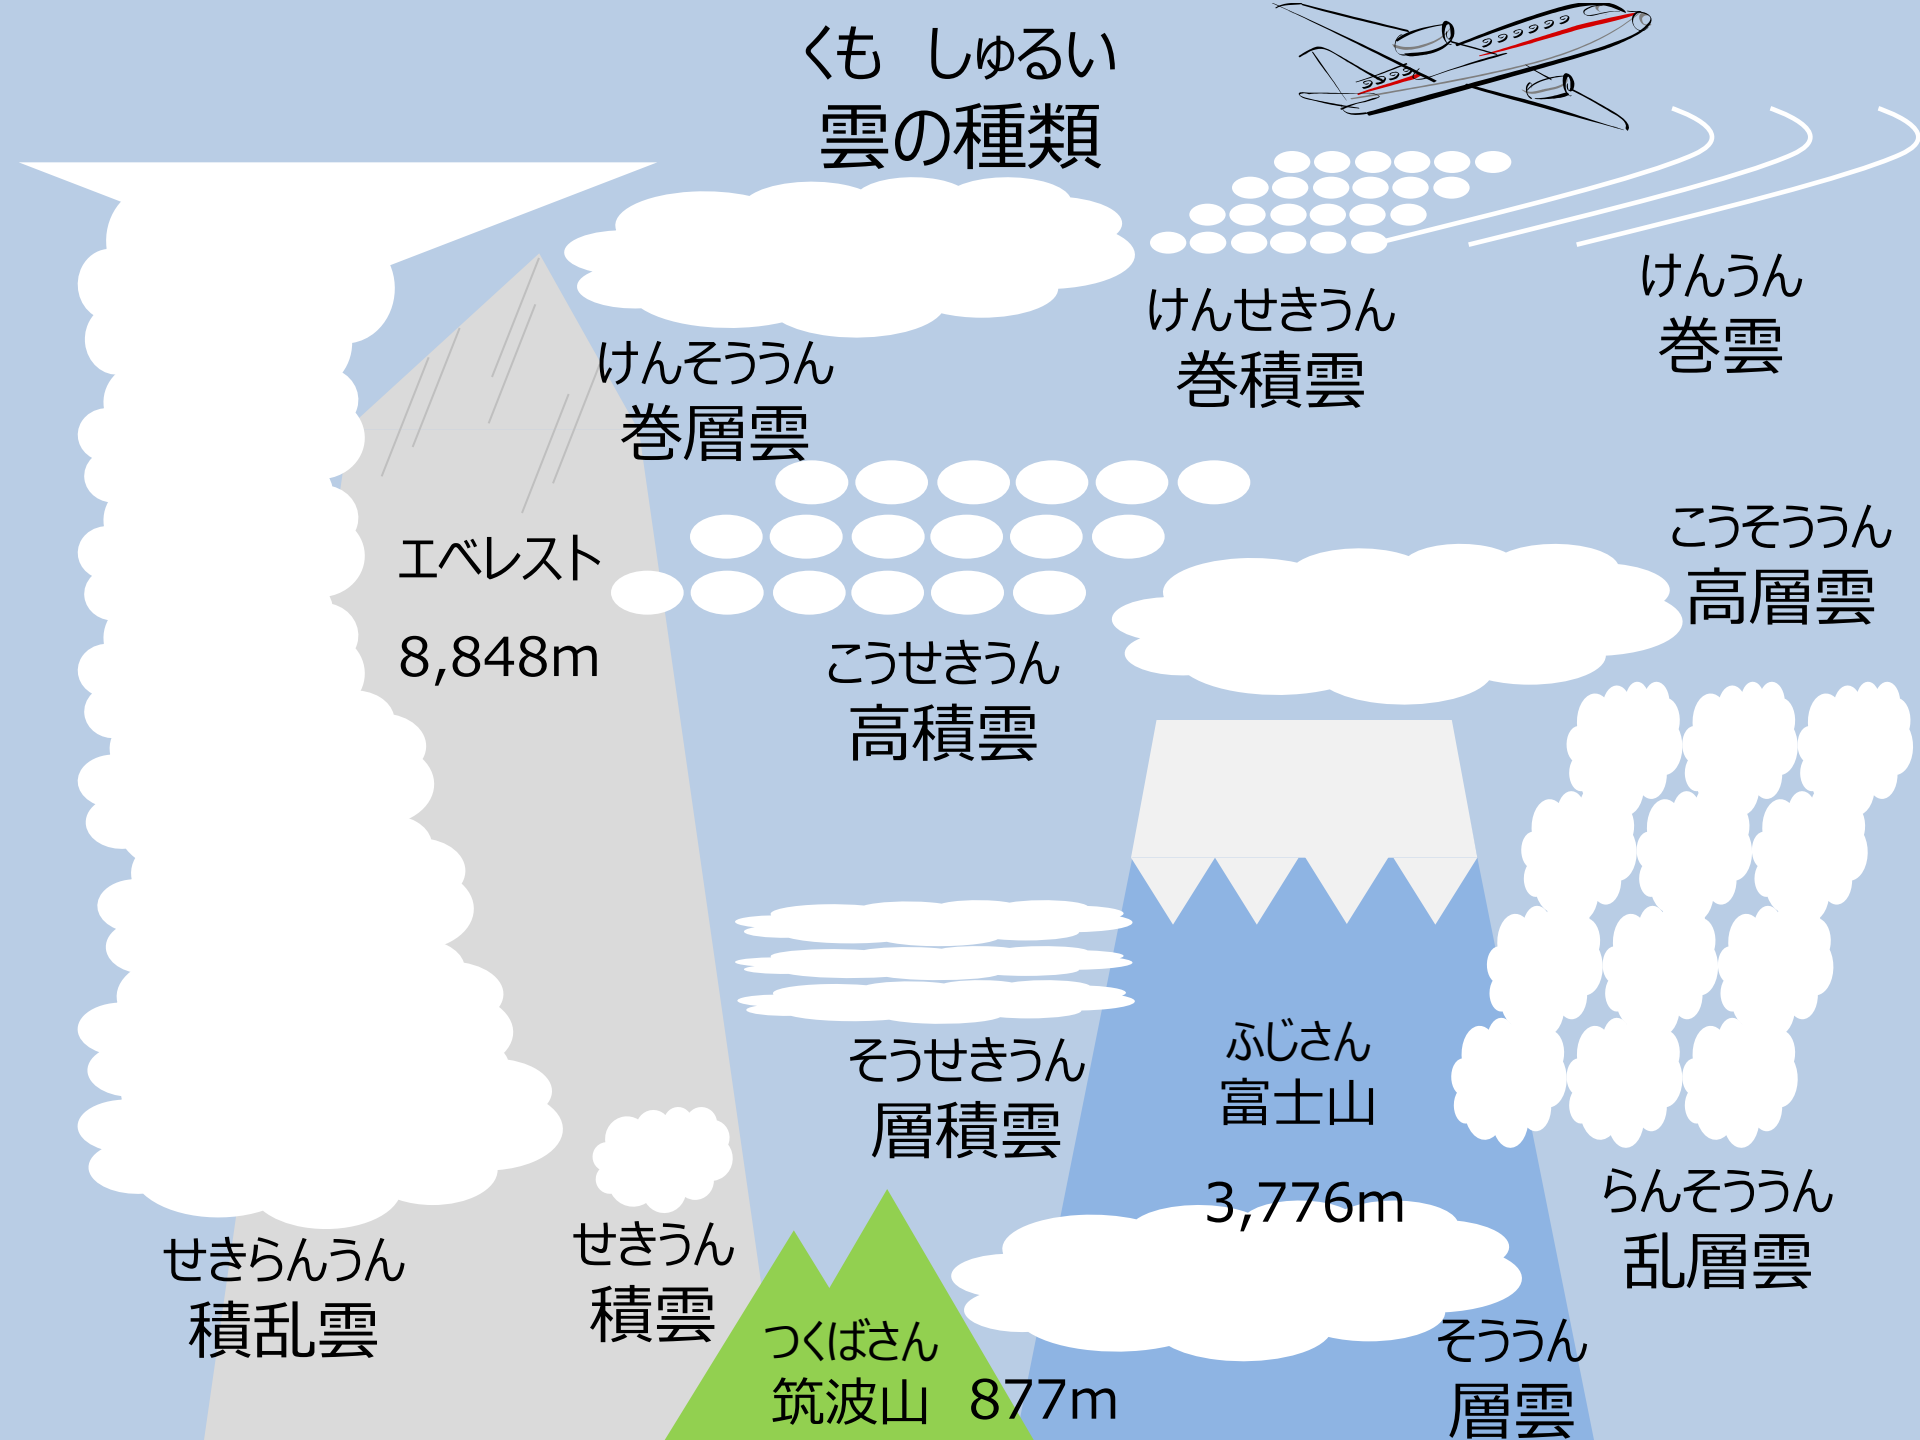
くも　しゅるい
雲の種類

けんせきうん
巻積雲

けんうん
巻雲

けんそううん
巻層雲

エベレスト
8,848m

こうそううん
高層雲

こうせきうん
高積雲

そうせきうん
層積雲

ふじさん
富士山
3,776m

らんそううん
乱層雲

せきらんうん
積乱雲

せきうん
積雲

つくばさん
筑波山　877m

そううん
層雲